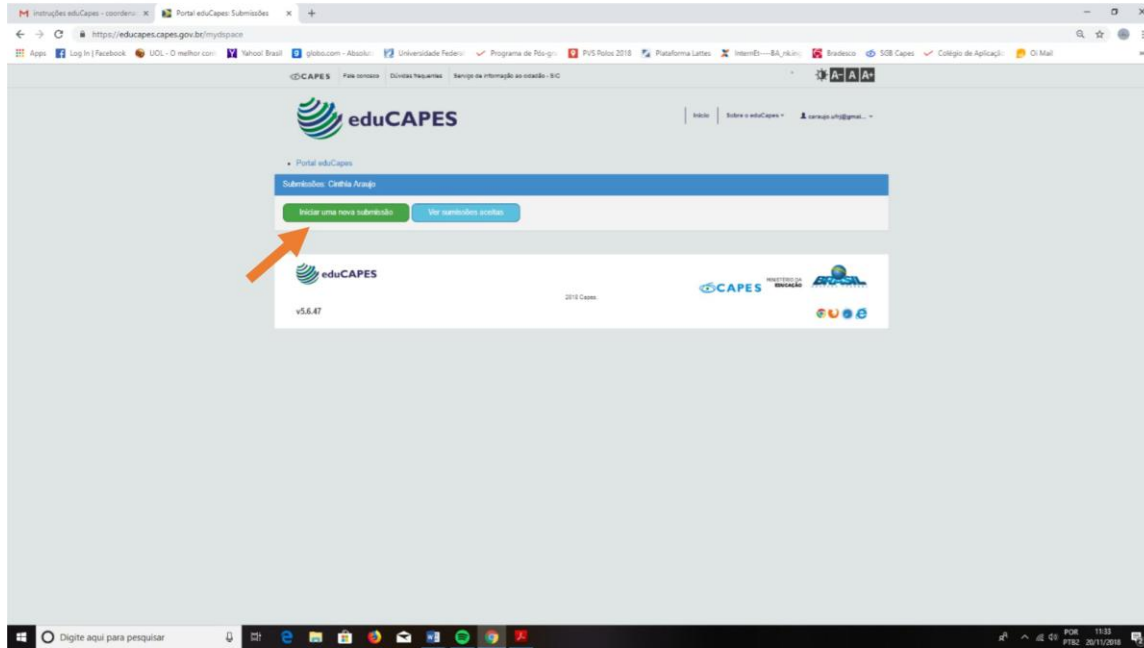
Instruções eduCapes - coordena | Portal eduCapes: Submissões

https://educapes.capes.gov.br/mydspace

Apps | Log In | Facebook | UOL - O melhor con | Yahoo! Brasil | globo.com - Absolu | Universidade Federa | Programa de Pós-gra | PVS Polos 2018 | Plataforma Lattes | InternEt----BA_nk.in | Bradesco | SGB Capes | Colégio de Aplicação | Oi Mail

CAPES | Fale conosco | Dúvidas frequentes | Serviço de informação ao cidadão - SIC

A- A A+

eduCAPES

Início | Sobre o eduCapes | caraujo.ufrj@gmai...

• Portal eduCapes

Submissões: Cinthia Araujo

Iniciar uma nova submissão | Ver submissões aceitas

eduCAPES

2018 Capes

CAPES | MINISTÉRIO DA EDUCAÇÃO | BRASIL

v5.6.47

Digite aqui para pesquisar

POR PTB2 11:33 20/11/2018